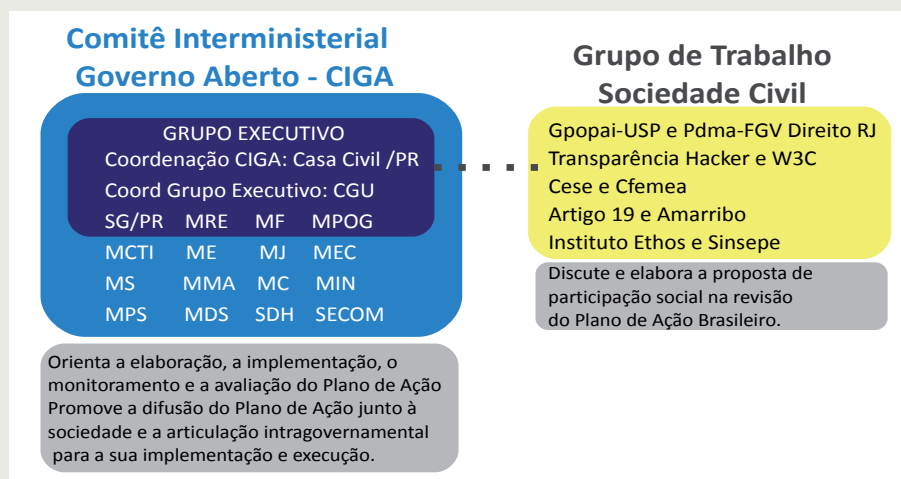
Comitê Interministerial Governo Aberto - CIGA

GRUPO EXECUTIVO
Coordenação CIGA: Casa Civil /PR
Coord Grupo Executivo: CGU

| SG/PR | MRE | MF | MPOG |
|---|---|---|---|
| MCTI | ME | MJ | MEC |
| MS | MMA | MC | MIN |
| MPS | MDS | SDH | SECOM |

Orienta a elaboração, a implementação, o monitoramento e a avaliação do Plano de Ação
Promove a difusão do Plano de Ação junto à sociedade e a articulação intragovernamental para a sua implementação e execução.

Grupo de Trabalho Sociedade Civil

Gpopai-USP e Pdma-FGV Direito RJ
Transparência Hacker e W3C
Cese e Cfemea
Artigo 19 e Amarribo
Instituto Ethos e Sinsepe

Discute e elabora a proposta de participação social na revisão do Plano de Ação Brasileiro.